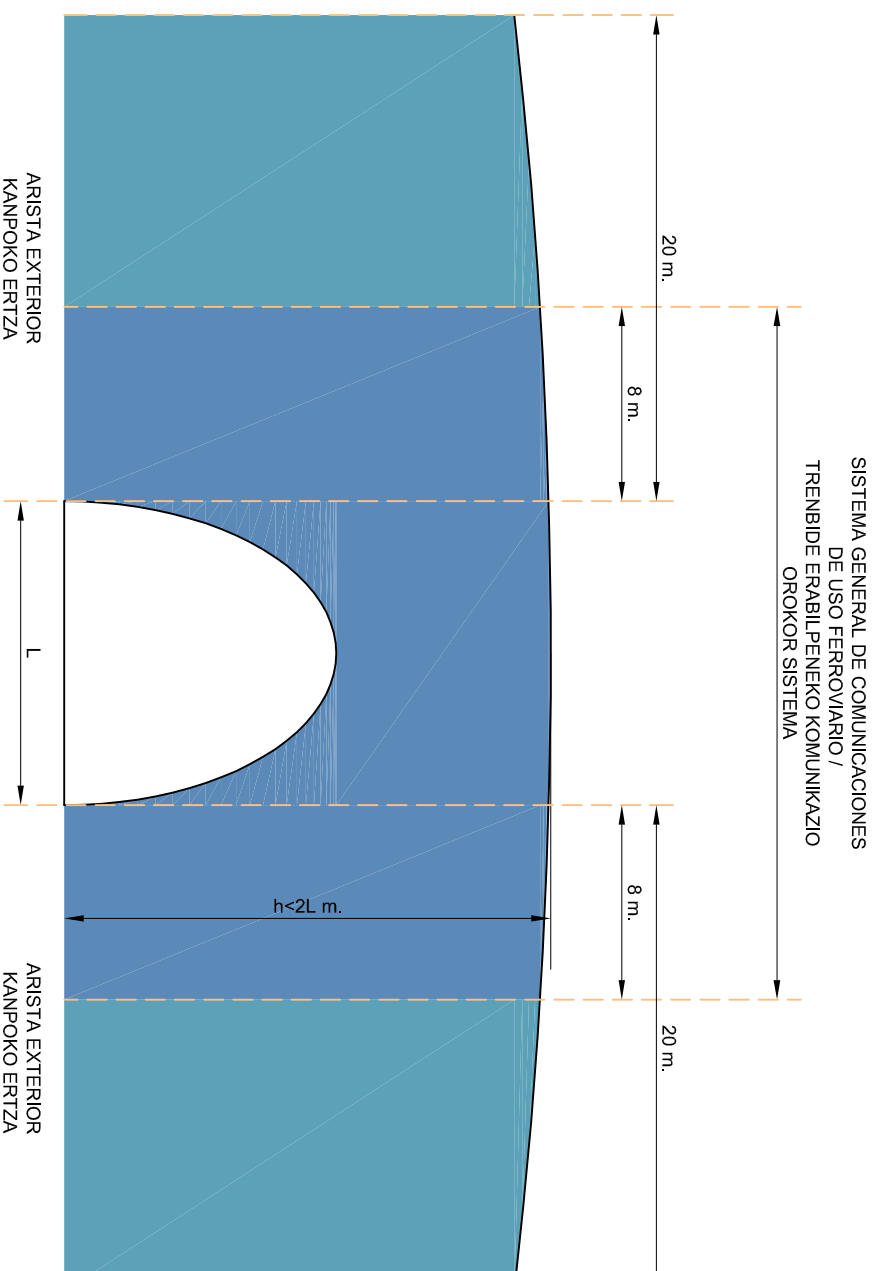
ARISTA EXTERIOR
KANPOKO ERTZA

20 m.

8 m.

SISTEMA GENERAL DE COMUNICACIONES
DE USO FERROVIARIO /
TRENBIDE ERABILPENEKO KOMUNIKAZIO
OROKOR SISTEMA

L

h<2L m.

8 m.

ARISTA EXTERIOR
KANPOKO ERTZA

20 m.